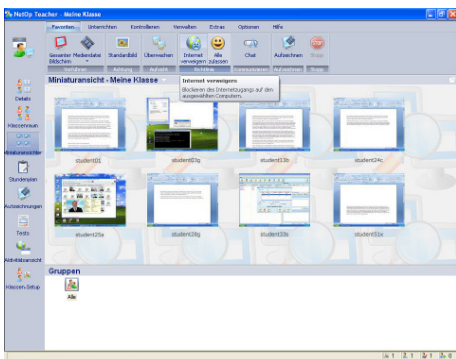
NetOp Teacher - Meine Klasse

Favoriten | Unterrichten | Kontrollieren | Verwalten | Extras | Optionen | Hilfe

Gesamter Bildschirm | Medienstatus | Standardbild | Überwachen | Internet verweigern | Alle zulassen | Chat | Aufzeichnen | Stopp

Details
Klassenraum
Miniaturansicht
Stundenplan
Aufzeichnungen
Tests
Aktivitätsansicht
Klassen-Setup

Miniaturansicht - Meine Klasse

Internet verweigern
Blockieren des Internetzugangs auf den ausgewählten Computern.

student01 | student03g | student13b | student24c
student25e | student28g | student33c | student51e

Gruppen

Alle

1 | 1 | 1 | 1